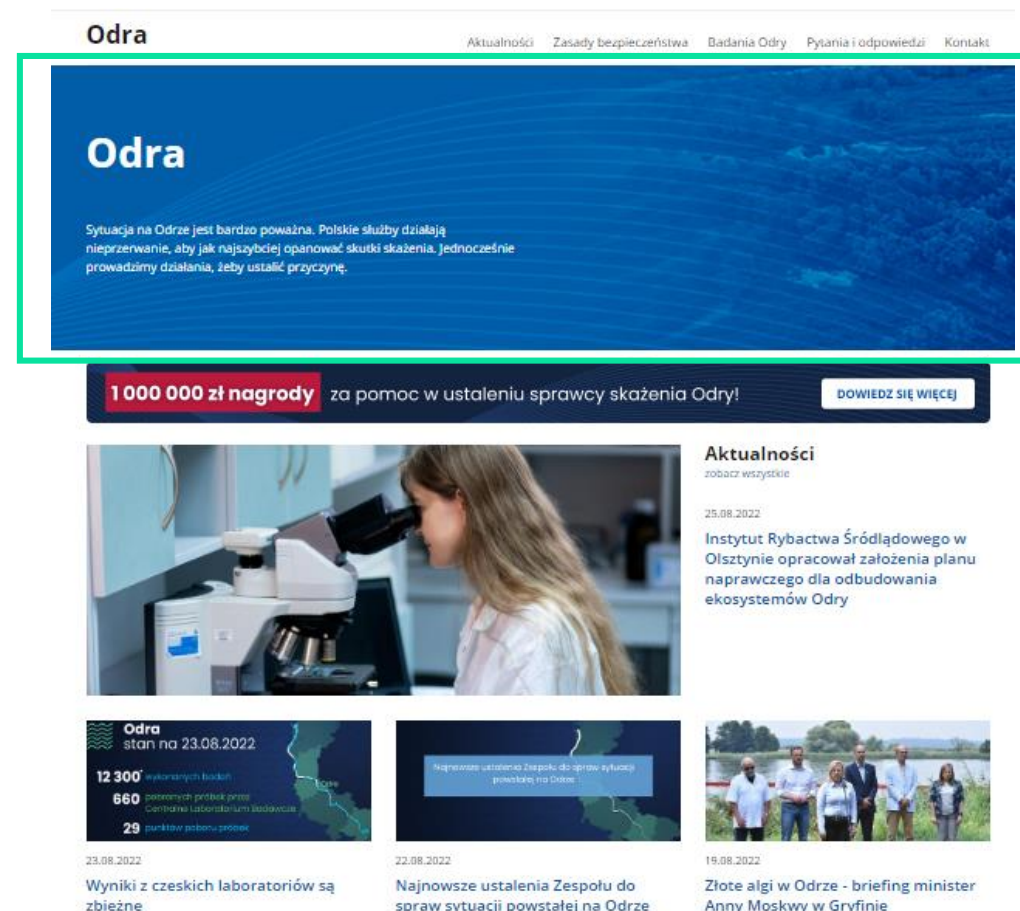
Odra

Aktualności Zasady bezpieczeństwa Badania Odry Pytania i odpowiedzi Kontakt

Odra

Sytuacja na Odrze jest bardzo poważna. Polskie służby działają nieprzerwanie, aby jak najszybciej opanować skutki skażenia. Jednocześnie prowadzimy działania, żeby ustalić przyczynę.

1 000 000 zł nagrody za pomoc w ustaleniu sprawcy skażenia Odry!

DOWIEDZ SIĘ WIĘCEJ

Aktualności
zobacz wszystkie

25.08.2022
Instytut Rybactwa Śródlądowego w Olsztynie opracował założenia planu naprawczego dla odbudowania ekosystemów Odry

Odra
stan na 23.08.2022
12 300 wykonanych badań
660 pobranych próbek przez Centralne Laboratorium Badawcze
29 punktów poboru próbek
Odra

Najnowsze ustalenia Zespołu do spraw sytuacji powstałej na Odrze

23.08.2022
Wyniki z czeskich laboratoriów są zbieżne

22.08.2022
Najnowsze ustalenia Zespołu do spraw sytuacji powstałej na Odrze

19.08.2022
Złote algi w Odrze - briefing minister Anny Moskwy w Gryfinie